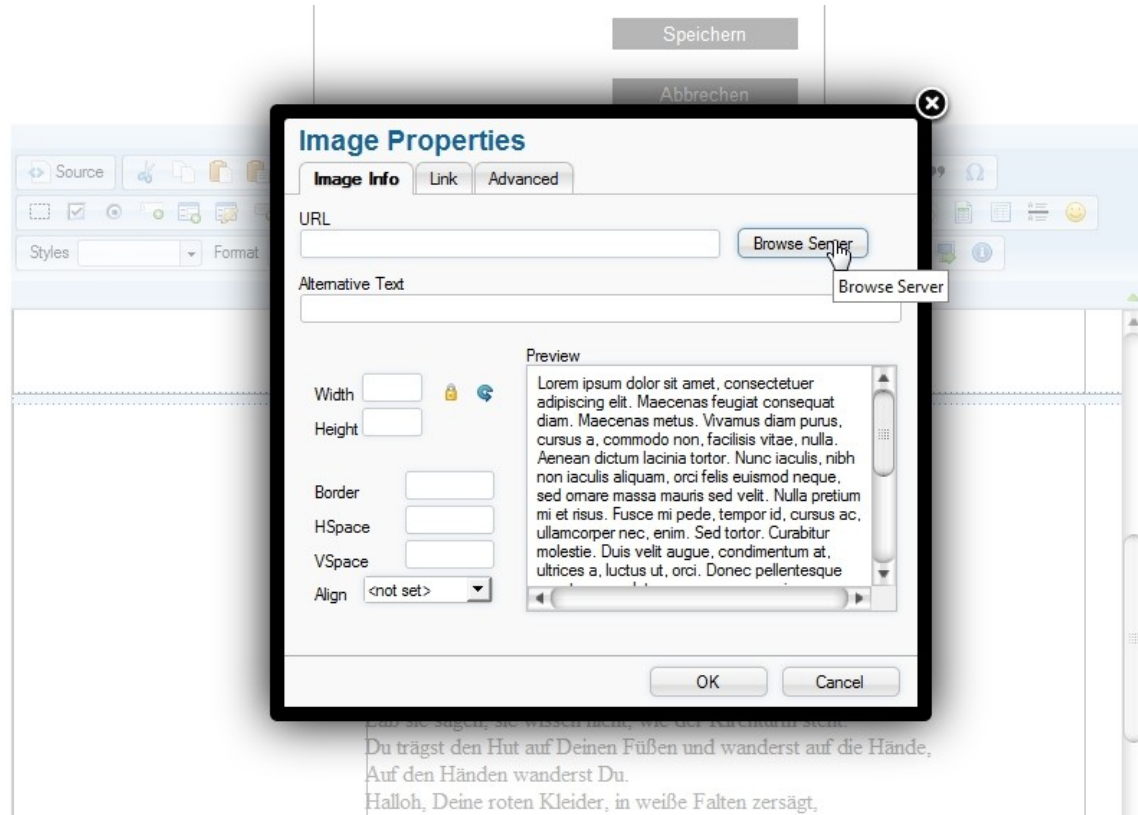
Speichern

Abbrechen

Source

Styles

Format

Image Properties

Image Info | Link | Advanced

URL

Browse Server

Browse Server

Alternative Text

Preview

Lorem ipsum dolor sit amet, consectetuer adipiscing elit. Maecenas feugiat consequat diam. Maecenas metus. Vivamus diam purus, cursus a, commodo non, facilisis vitae, nulla. Aenean dictum lacinia tortor. Nunc iaculis, nibh non iaculis aliquam, orci felis euismod neque, sed ornare massa mauris sed velit. Nulla pretium mi et risus. Fusce mi pede, tempor id, cursus ac, ullamcorper nec, enim. Sed tortor. Curabitur molestie. Duis velit augue, condimentum at, ultrices a, luctus ut, orci. Donec pellentesque

Width

Height

Border

HSpace

VSpace

Align <not set>

OK

Cancel

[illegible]
Du trägst den Hut auf Deinen Füßen und wanderst auf die Hände,
Auf den Händen wanderst Du.
Halloh, Deine roten Kleider, in weiße Falten zersägt,